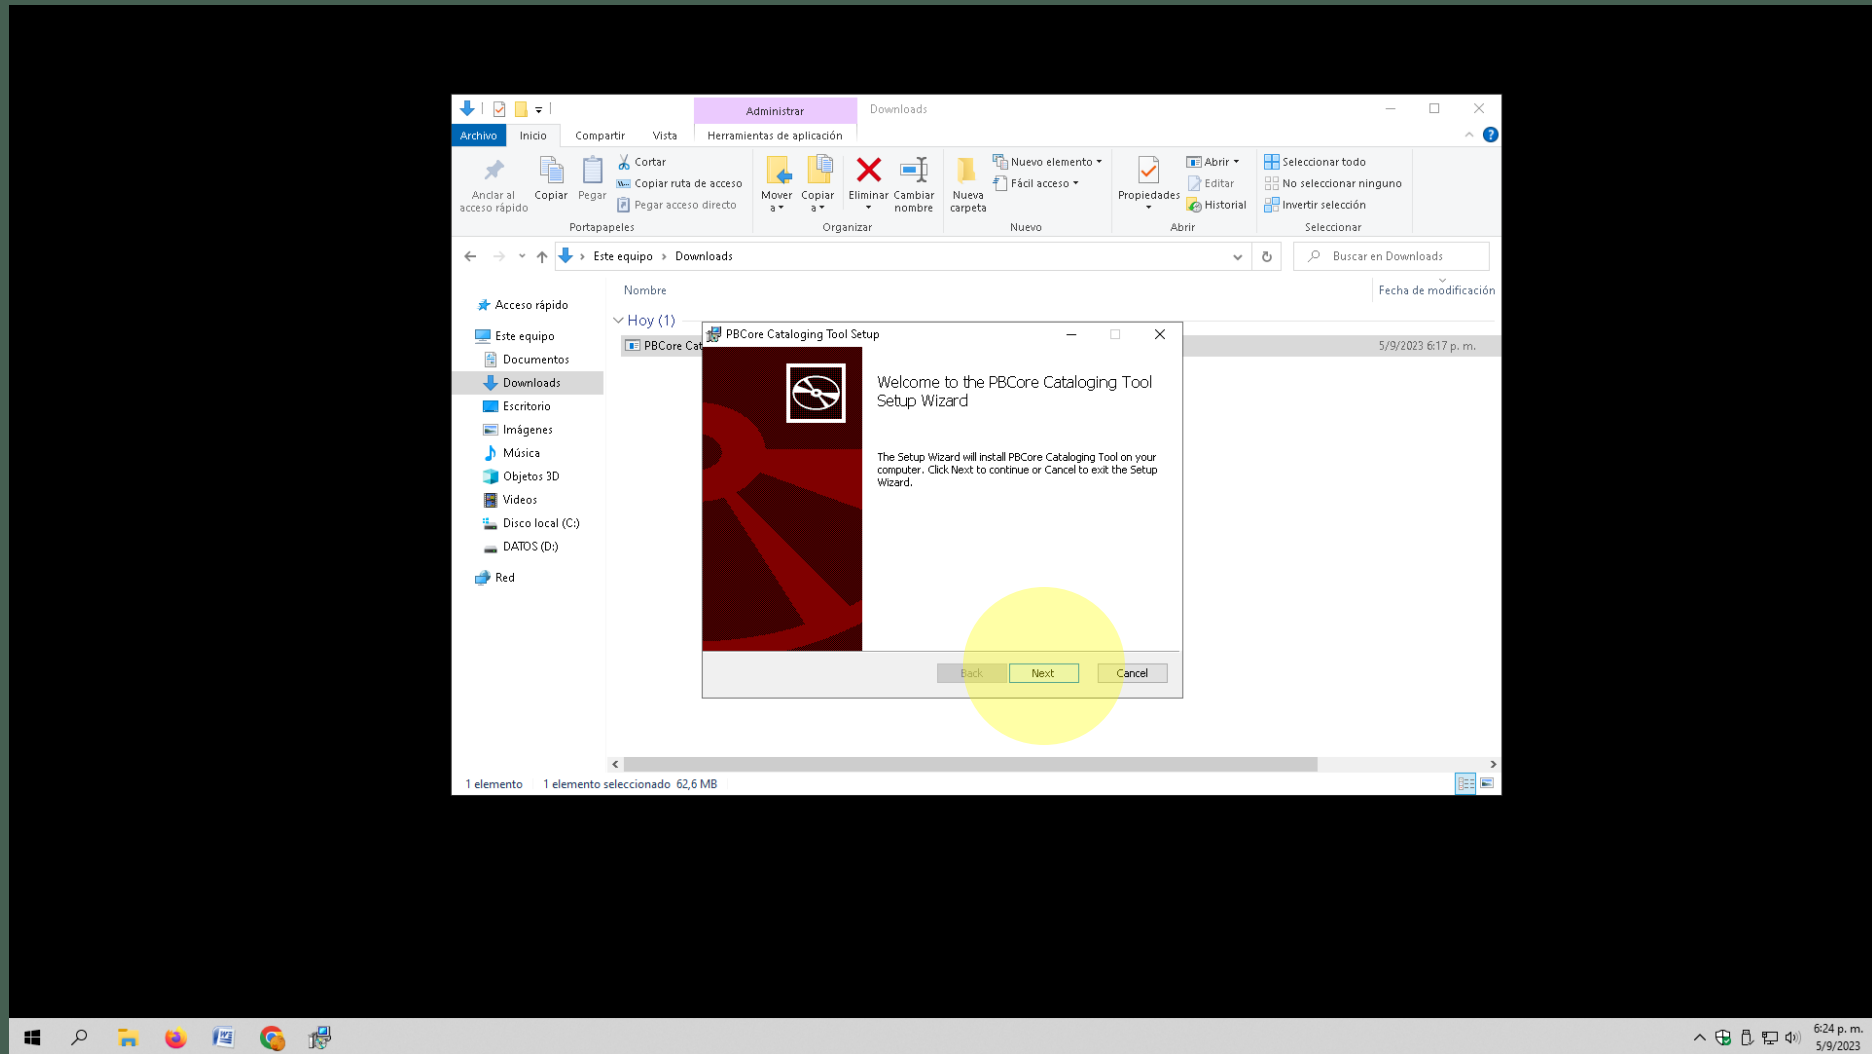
Administrar

Downloads

Archivo

Inicio

Compartir

Vista

Herramientas de aplicación

Anclar al acceso rápido

Copiar

Pegar

Cortar

Copiar ruta de acceso

Pegar acceso directo

Portapapeles

Mover a

Copiar a

Eliminar

Cambiar nombre

Organizar

Nueva carpeta

Nuevo elemento

Fácil acceso

Nuevo

Propiedades

Abrir

Editar

Historial

Abrir

Seleccionar todo

No seleccionar ninguno

Invertir selección

Seleccionar

Este equipo › Downloads

Buscar en Downloads

Acceso rápido

Este equipo

Documentos

Downloads

Escritorio

Imágenes

Música

Objetos 3D

Videos

Disco local (C:)

DATOS (D:)

Red

Nombre

Fecha de modificación

Hoy (1)

PBCore Cat

5/9/2023 6:17 p. m.

PBCore Cataloging Tool Setup

Welcome to the PBCore Cataloging Tool Setup Wizard

The Setup Wizard will install PBCore Cataloging Tool on your computer. Click Next to continue or Cancel to exit the Setup Wizard.

Back

Next

Cancel

1 elemento

1 elemento seleccionado 62,6 MB

6:24 p. m.
5/9/2023